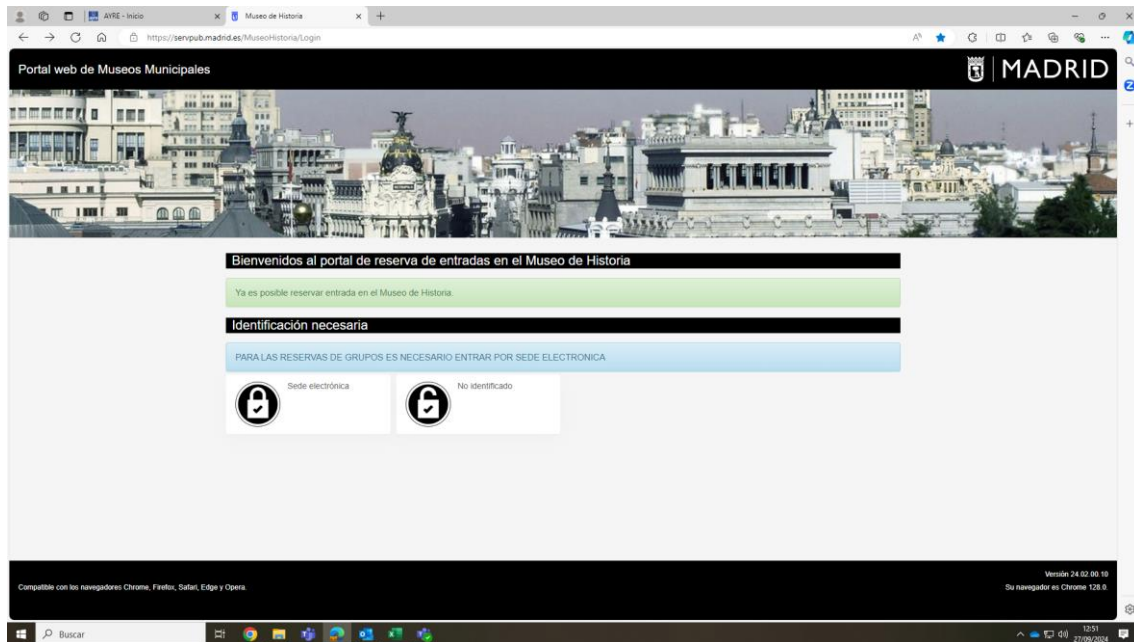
AYRE - Inicio
Museo de Historia
https://servpub.madrid.es/MuseoHistoria/Login

Portal web de Museos Municipales
MADRID

Bienvenidos al portal de reserva de entradas en el Museo de Historia

Ya es posible reservar entrada en el Museo de Historia.

Identificación necesaria

PARA LAS RESERVAS DE GRUPOS ES NECESARIO ENTRAR POR SEDE ELECTRONICA

Sede electrónica

No identificado

Compatible con los navegadores Chrome, Firefox, Safari, Edge y Opera.

Versión 24.02.00.10
Su navegador es Chrome 128.0.

Buscar

12:51
27/09/2024